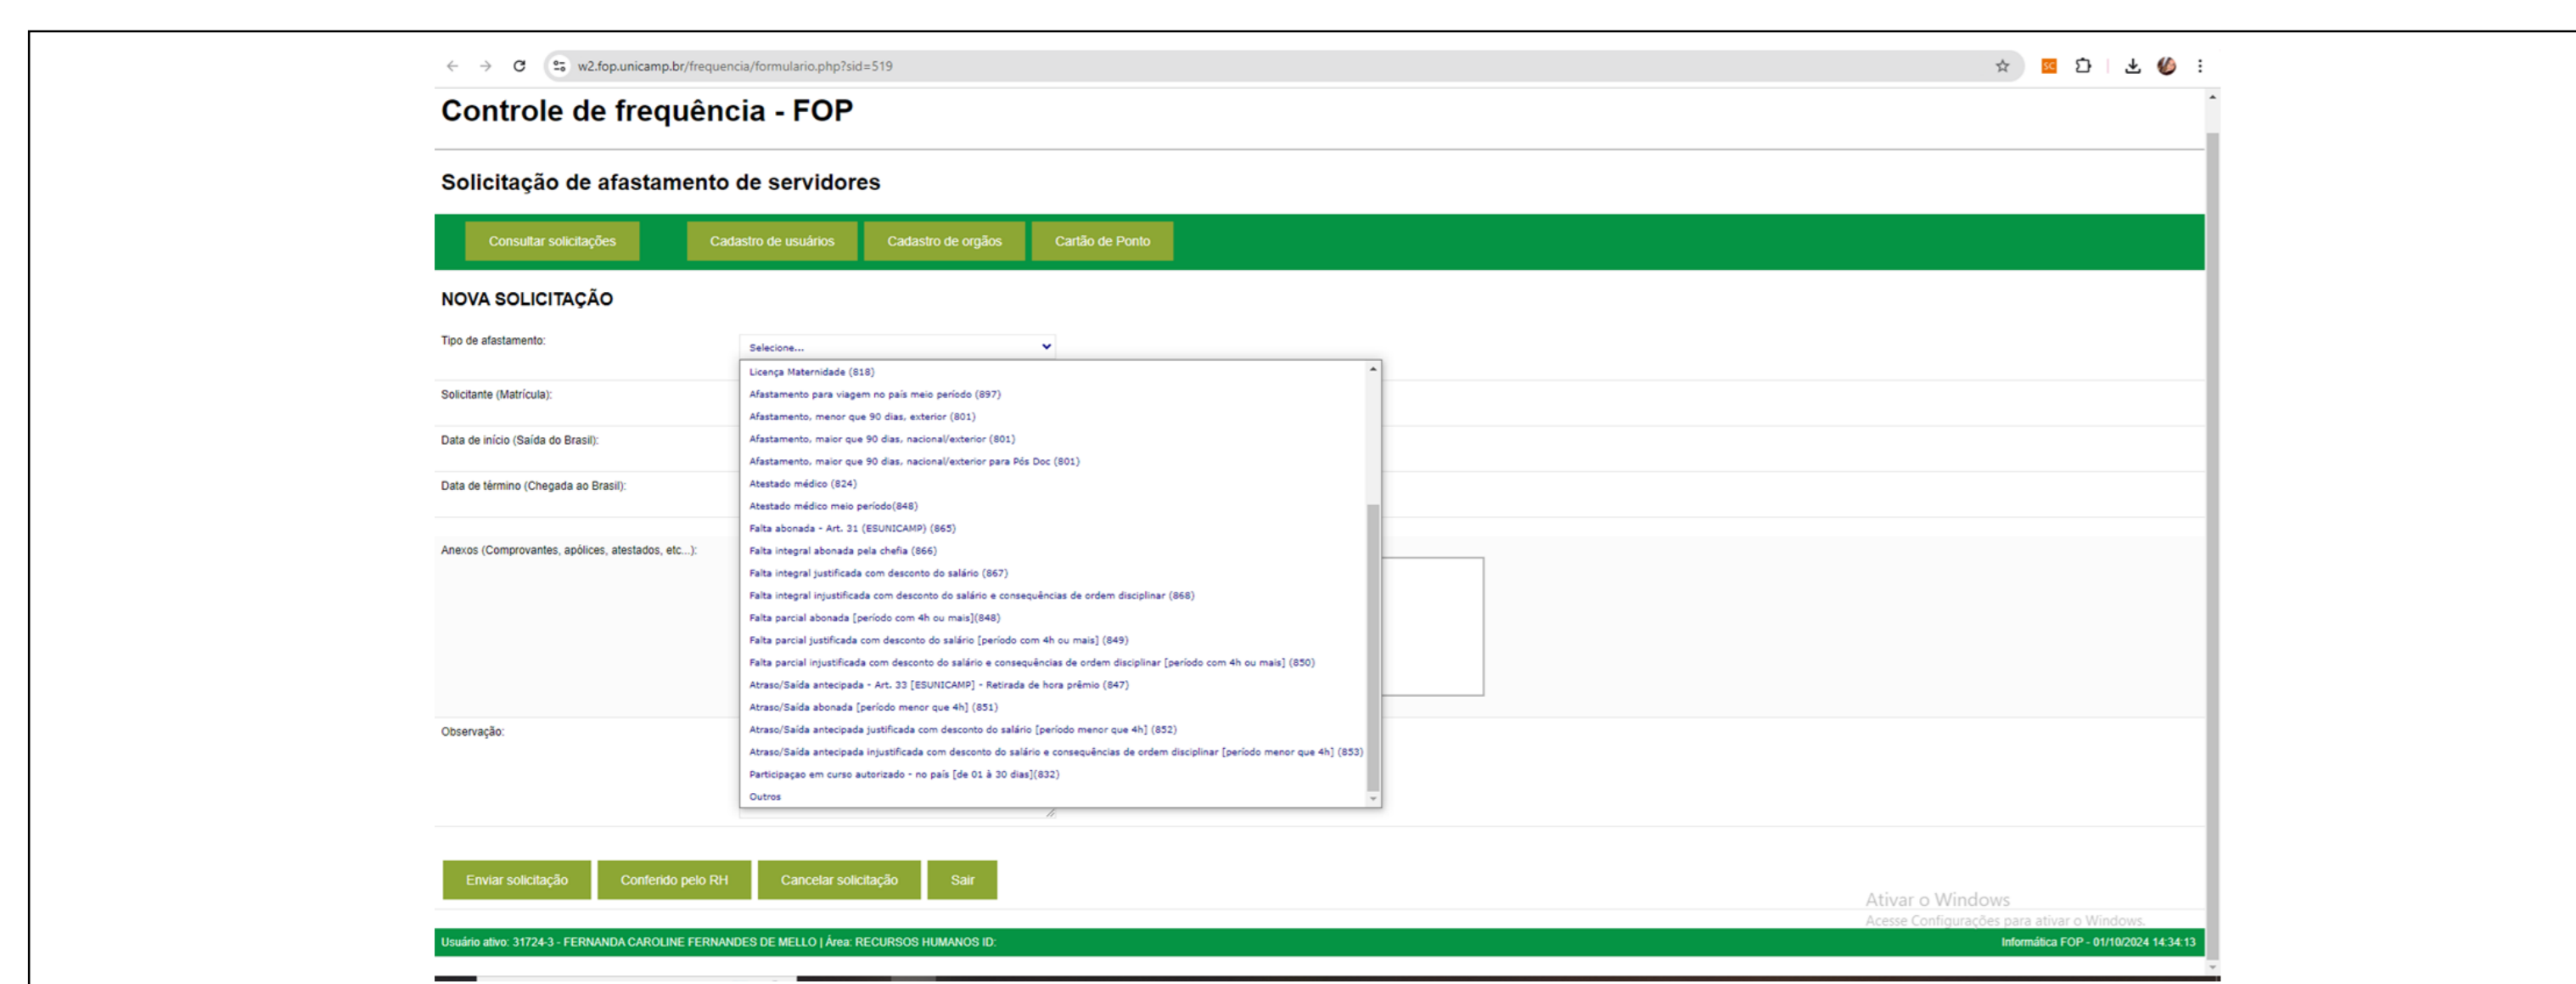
w2.fop.unicamp.br/frequencia/formulario.php?sid=519

Controle de frequência - FOP

Solicitação de afastamento de servidores

Consultar solicitações | Cadastro de usuários | Cadastro de orgãos | Cartão de Ponto

NOVA SOLICITAÇÃO

Tipo de afastamento: Selecione...

Licença Maternidade (818)
Afastamento para viagem no país meio período (897)
Afastamento, menor que 90 dias, exterior (801)
Afastamento, maior que 90 dias, nacional/exterior (801)
Afastamento, maior que 90 dias, nacional/exterior para Pós Doc (801)
Atestado médico (824)
Atestado médico meio período(848)
Falta abonada - Art. 31 (ESUNICAMP) (865)
Falta integral abonada pela chefia (866)
Falta integral justificada com desconto do salário (867)
Falta integral injustificada com desconto do salário e consequências de ordem disciplinar (868)
Falta parcial abonada [período com 4h ou mais](848)
Falta parcial justificada com desconto do salário [período com 4h ou mais] (849)
Falta parcial injustificada com desconto do salário e consequências de ordem disciplinar [período com 4h ou mais] (850)
Atraso/Saída antecipada - Art. 33 [ESUNICAMP] - Retirada de hora prêmio (847)
Atraso/Saída abonada [período menor que 4h] (851)
Atraso/Saída antecipada justificada com desconto do salário [período menor que 4h] (852)
Atraso/Saída antecipada injustificada com desconto do salário e consequências de ordem disciplinar [período menor que 4h] (853)
Participaçao em curso autorizado - no país [de 01 à 30 dias](832)
Outros

Solicitante (Matrícula):

Data de início (Saída do Brasil):

Data de término (Chegada ao Brasil):

Anexos (Comprovantes, apólices, atestados, etc...):

Observação:

Enviar solicitação | Conferido pelo RH | Cancelar solicitação | Sair

Ativar o Windows
Acesse Configurações para ativar o Windows.

Usuário ativo: 31724-3 - FERNANDA CAROLINE FERNANDES DE MELLO | Área: RECURSOS HUMANOS ID:

Informática FOP - 01/10/2024 14:34:13